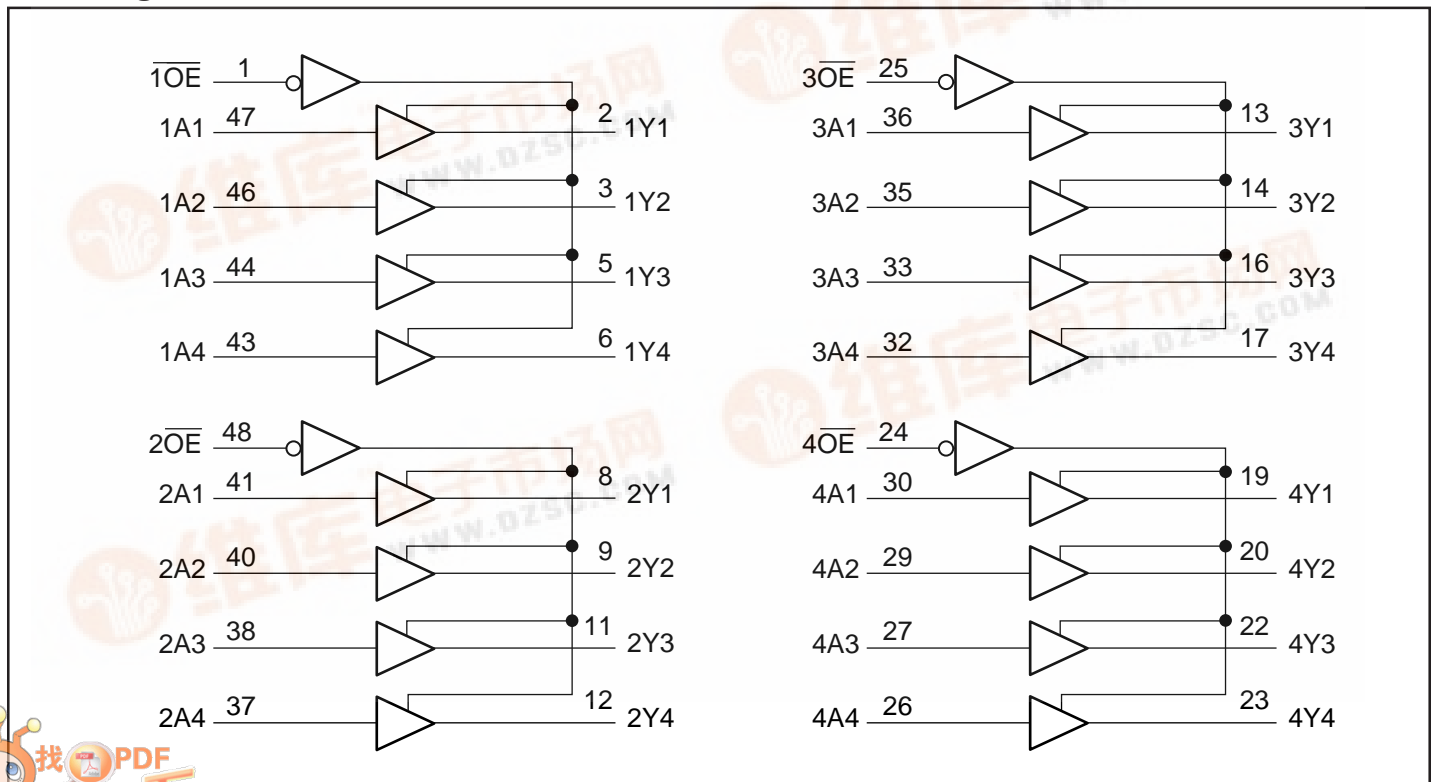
$\overline{1OE}$ 1
1A1 47 2 1Y1
1A2 46 3 1Y2
1A3 44 5 1Y3
1A4 43 6 1Y4

$2\overline{OE}$ 48
2A1 41 8 2Y1
2A2 40 9 2Y2
2A3 38 11 2Y3
2A4 37 12 2Y4

$3\overline{OE}$ 25
3A1 36 13 3Y1
3A2 35 14 3Y2
3A3 33 16 3Y3
3A4 32 17 3Y4

$4\overline{OE}$ 24
4A1 30 19 4Y1
4A2 29 20 4Y2
4A3 27 22 4Y3
4A4 26 23 4Y4

维库电子市场网
WWW.DZSC.COM

找PDF